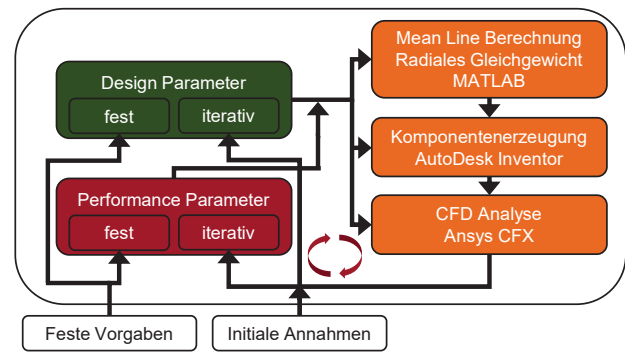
Design Parameter

fest

iterativ

Performance Parameter

fest

iterativ

Mean Line Berechnung
Radiales Gleichgewicht
MATLAB

Komponentenerzeugung
AutoDesk Inventor

CFD Analyse
Ansys CFX

Feste Vorgaben

Initiale Annahmen